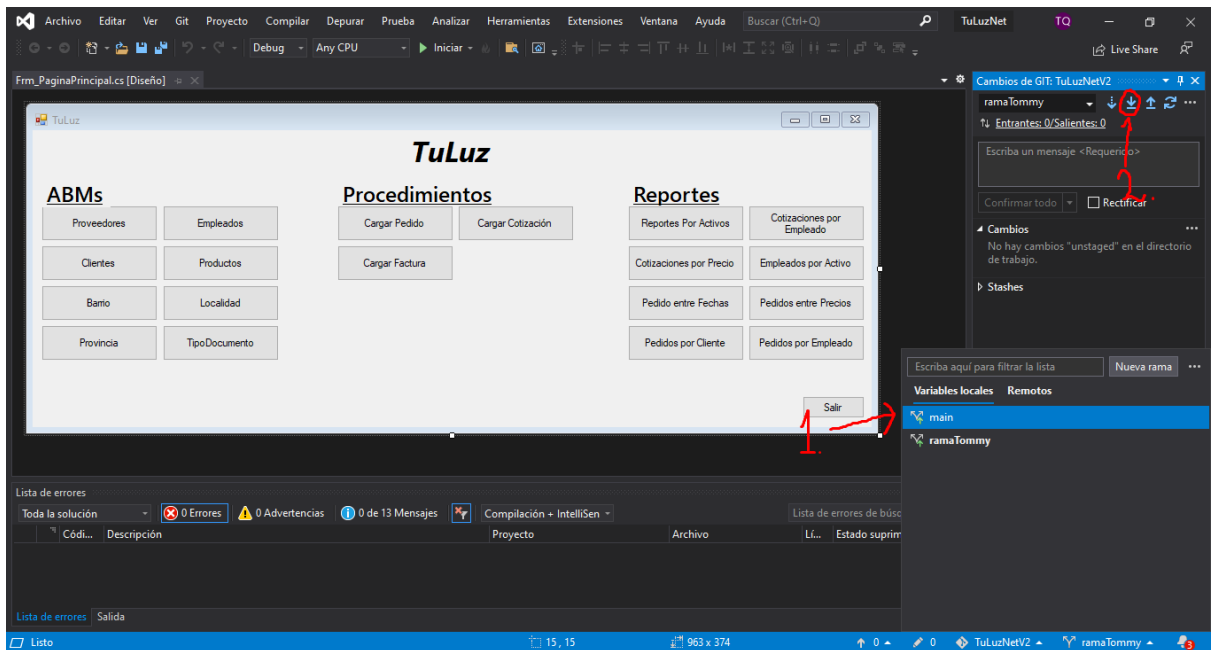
Archivo Editar Ver Git Proyecto Compilar Depurar Prueba Analizar Herramientas Extensiones Ventana Ayuda Buscar (Ctrl+Q) TuLuzNet TQ

Debug Any CPU Iniciar Live Share

Frm_PaginaPrincipal.cs [Diseño]

TuLuz

TuLuz

ABMs

Proveedores
Empleados
Clientes
Productos
Barrio
Localidad
Provincia
TipoDocumento

Procedimientos

Cargar Pedido
Cargar Cotización
Cargar Factura

Reportes

Reportes Por Activos
Cotizaciones por Empleado
Cotizaciones por Precio
Empleados por Activo
Pedido entre Fechas
Pedidos entre Precios
Pedidos por Cliente
Pedidos por Empleado

Salir

1.

Cambios de GIT: TuLuzNetV2

ramaTommy

Entrantes: 0/Salientes: 0

Escriba un mensaje <Requerido>

2.

Confirmar todo
Rectificar

Cambios

No hay cambios "unstaged" en el directorio de trabajo.

Stashes

Escriba aquí para filtrar la lista
Nueva rama

Variables locales Remotos

main
ramaTommy

Lista de errores

Toda la solución
0 Errores
0 Advertencias
0 de 13 Mensajes
Compilación + IntelliSen
Lista de errores de búsq

Códi... Descripción Proyecto Archivo Lí... Estado suprim

Lista de errores Salida

Listo 15 , 15 963 x 374 0 0 TuLuzNetV2 ramaTommy 3